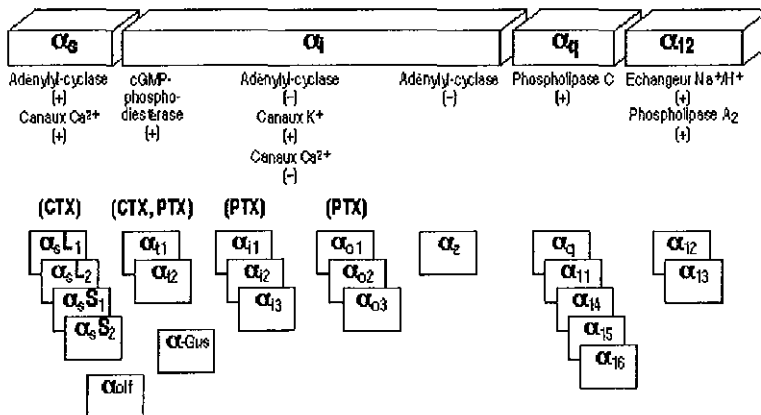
$\alpha_s$

$\alpha_i$

$\alpha_q$

$\alpha_{12}$

Adenylyl-cyclase (+) Canaux $Ca^{2+}$ (+)

cGMP-phosphodiesterase (+)

Adénylyl-cyclase (-) Canaux $K^+$ (+) Canaux $Ca^{2+}$ (-)

Adénylyl-cyclase (-)

Phospholipase C (+)

Echangeur $Na^+/H^+$ (+) Phospholipase $A_2$ (+)

(CTX)

(CTX, PTX)

(PTX)

(PTX)

$\alpha_sL_1$ $\alpha_sL_2$ $\alpha_sS_1$ $\alpha_sS_2$

$\alpha_{olf}$

$\alpha_{t1}$ $\alpha_{t2}$

$\alpha$-Gus

$\alpha_{i1}$ $\alpha_{i2}$ $\alpha_{i3}$

$\alpha_{o1}$ $\alpha_{o2}$ $\alpha_{o3}$

$\alpha_z$

$\alpha_q$ $\alpha_{11}$ $\alpha_{14}$ $\alpha_{15}$ $\alpha_{16}$

$\alpha_{12}$ $\alpha_{13}$